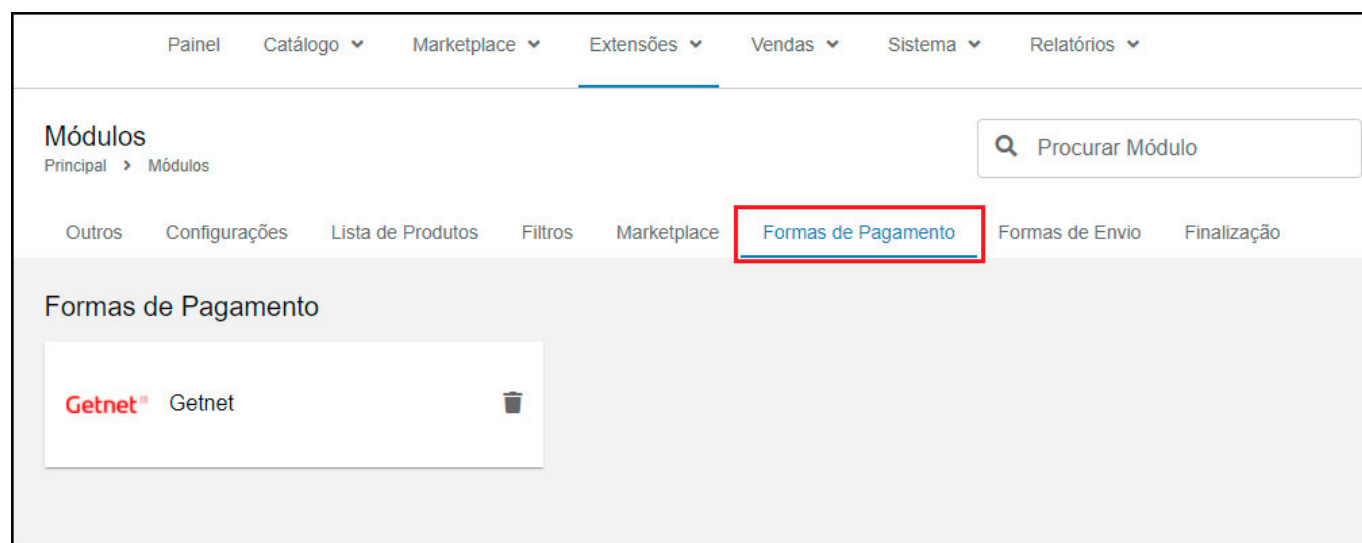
Painel Catálogo Marketplace Extensões Vendas Sistema Relatórios

Módulos
Principal > Módulos

Procurar Módulo

Outros Configurações Lista de Produtos Filtros Marketplace Formas de Pagamento Formas de Envio Finalização

Formas de Pagamento

Getnet Getnet